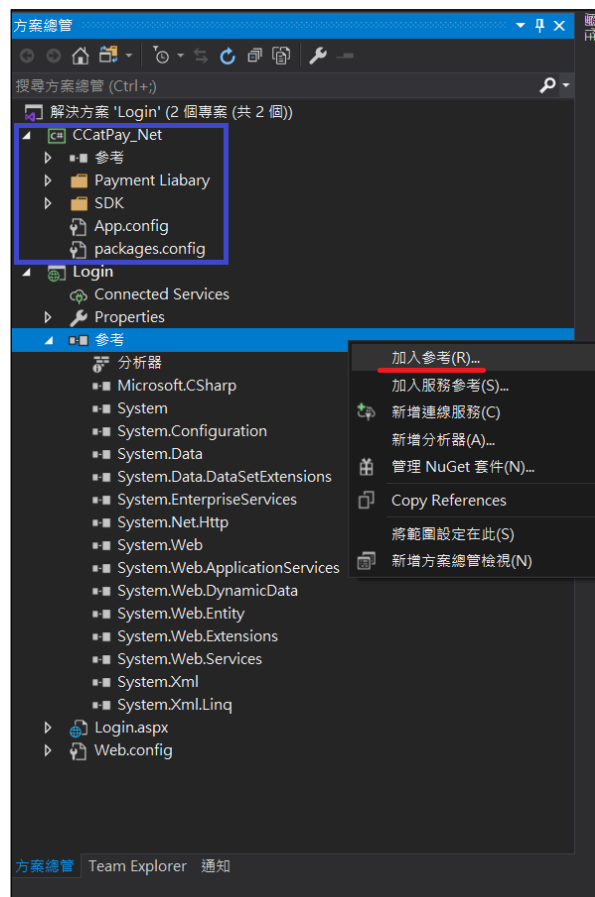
方案總管

搜尋方案總管 (Ctrl+;)

解決方案 'Login' (2 個專案 (共 2 個))
CCatPay_Net
參考
Payment Liabary
SDK
App.config
packages.config
Login
Connected Services
Properties
參考
分析器
Microsoft.CSharp
System
System.Configuration
System.Data
System.Data.DataSetExtensions
System.EnterpriseServices
System.Net.Http
System.Web
System.Web.ApplicationServices
System.Web.DynamicData
System.Web.Entity
System.Web.Extensions
System.Web.Services
System.Xml
System.Xml.Linq
Login.aspx
Web.config

加入參考(R)...
加入服務參考(S)...
新增連線服務(C)
新增分析器(A)...
管理 NuGet 套件(N)...
Copy References
將範圍設定在此(S)
新增方案總管檢視(N)

方案總管 Team Explorer 通知